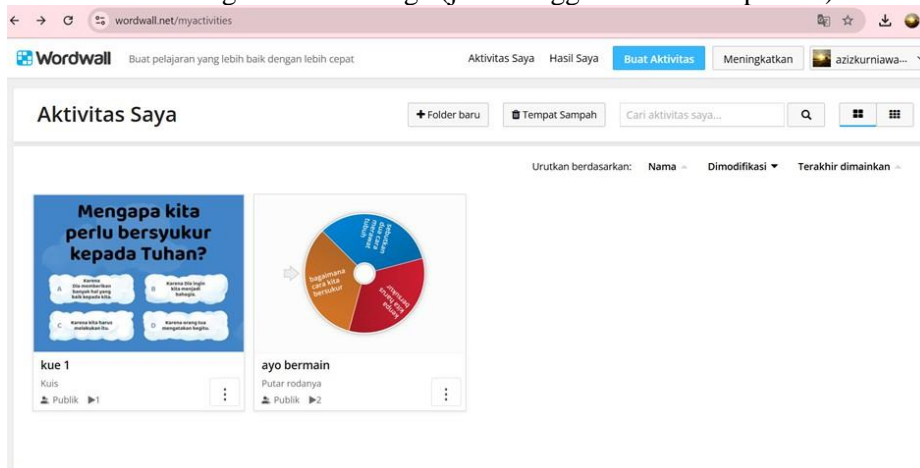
wordwall.net/myactivities

Wordwall Buat pelajaran yang lebih baik dengan lebih cepat

Aktivitas Saya Hasil Saya Buat Aktivitas Meningkatkan azizkurniawa...

Aktivitas Saya

+ Folder baru Tempat Sampah Cari aktivitas saya...

Urutkan berdasarkan: Nama Dimodifikasi ▾ Terakhir dimainkan

Mengapa kita perlu bersyukur kepada Tuhan?

A Karena Dia memberikan banyak hal yang baik kepada kita.

B Karena Dia ingin kita menjadi bahagia.

C Karena kita harus melakukan itu.

D Karena orang tua mengatakan begitu.

kue 1
Kuis
Publik ▶1

bagaimana cara kita bersyukur

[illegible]

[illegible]

ayo bermain
Putar rodanya
Publik ▶2